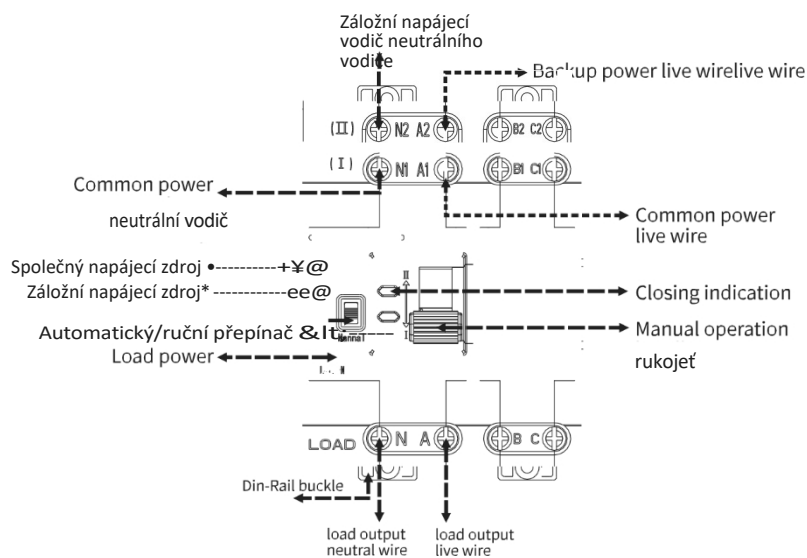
Záložní napájecí vodič neutrálního vodiče

Backup power live wirelive wire

(II) N2 A2 B2 C2

(I) N1 A1 B1 C1

Common power

neutrální vodič

Common power live wire

Společný napájecí zdroj •-----------+¥@

Záložní napájecí zdroj*------------ee@

II

Closing indication

Automatický/ruční přepínač &It;

Manual

I

Manual operation

rukojeť

Load power

LOAD N A B C

Din-Rail buckle

load output neutral wire

load output live wire